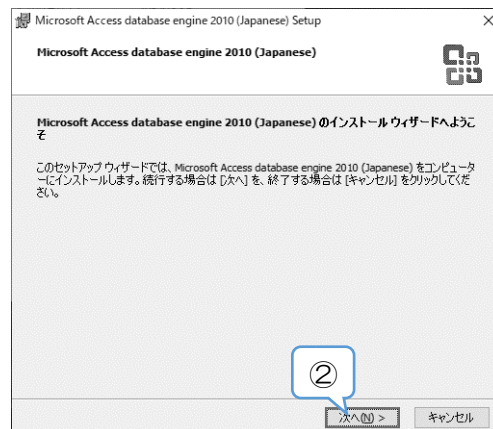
Microsoft Access database engine 2010 (Japanese) Setup

Microsoft Access database engine 2010 (Japanese)

Microsoft Access database engine 2010 (Japanese) のインストール ウィザードへようこそ

このセットアップ ウィザードでは、Microsoft Access database engine 2010 (Japanese) をコンピューターにインストールします。続行する場合は [次へ] を、終了する場合は [キャンセル] をクリックしてください。

②

次へ(N) >

キャンセル